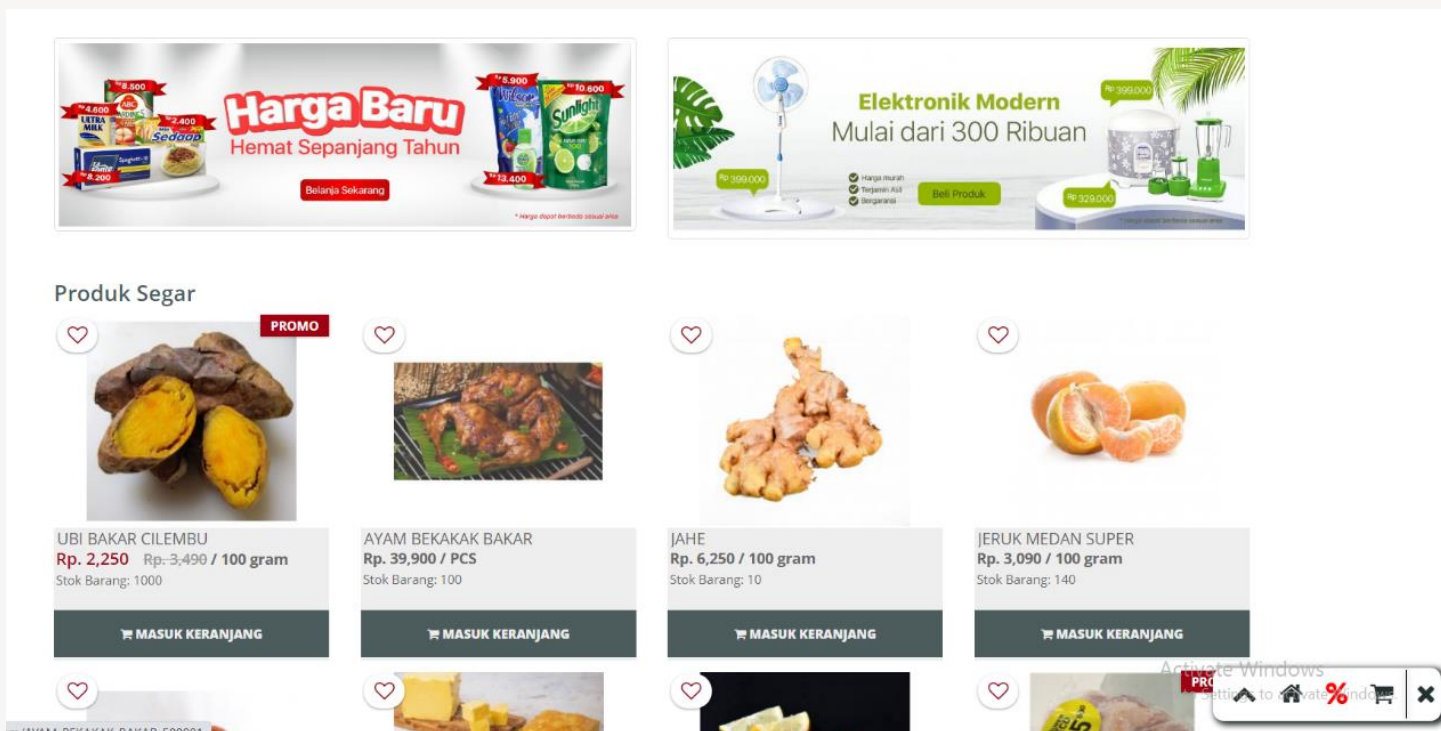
Rp 8.500
Rp 4.600
ABC
ULTRA MILK
Rp 2.400
Sedaap
Rp 8.200
Harga Baru
Hemat Sepanjang Tahun
Belanja Sekarang
Rp 5.900
Rp 10.600
Sunlight
Rp 13.400
* Harga dapat berbeda sesuai area

Elektronik Modern
Mulai dari 300 Ribuan
Rp 399.000
Rp 399.000
Harga murah
Terjamin Asli
Bergaransi
Beli Produk
Rp 329.000
* Harga dapat berbeda sesuai area

Produk Segar

PROMO
UBI BAKAR CILEMBU
Rp. 2,250 Rp. 3,490 / 100 gram
Stok Barang: 1000
MASUK KERANJANG

AYAM BEKAKAK BAKAR
Rp. 39,900 / PCS
Stok Barang: 100
MASUK KERANJANG

JAHE
Rp. 6,250 / 100 gram
Stok Barang: 10
MASUK KERANJANG

JERUK MEDAN SUPER
Rp. 3,090 / 100 gram
Stok Barang: 140
MASUK KERANJANG

PRO
Activate Windows
Go to Settings to activate Windows.
%
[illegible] AYAM BEKAKAK BAKAR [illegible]